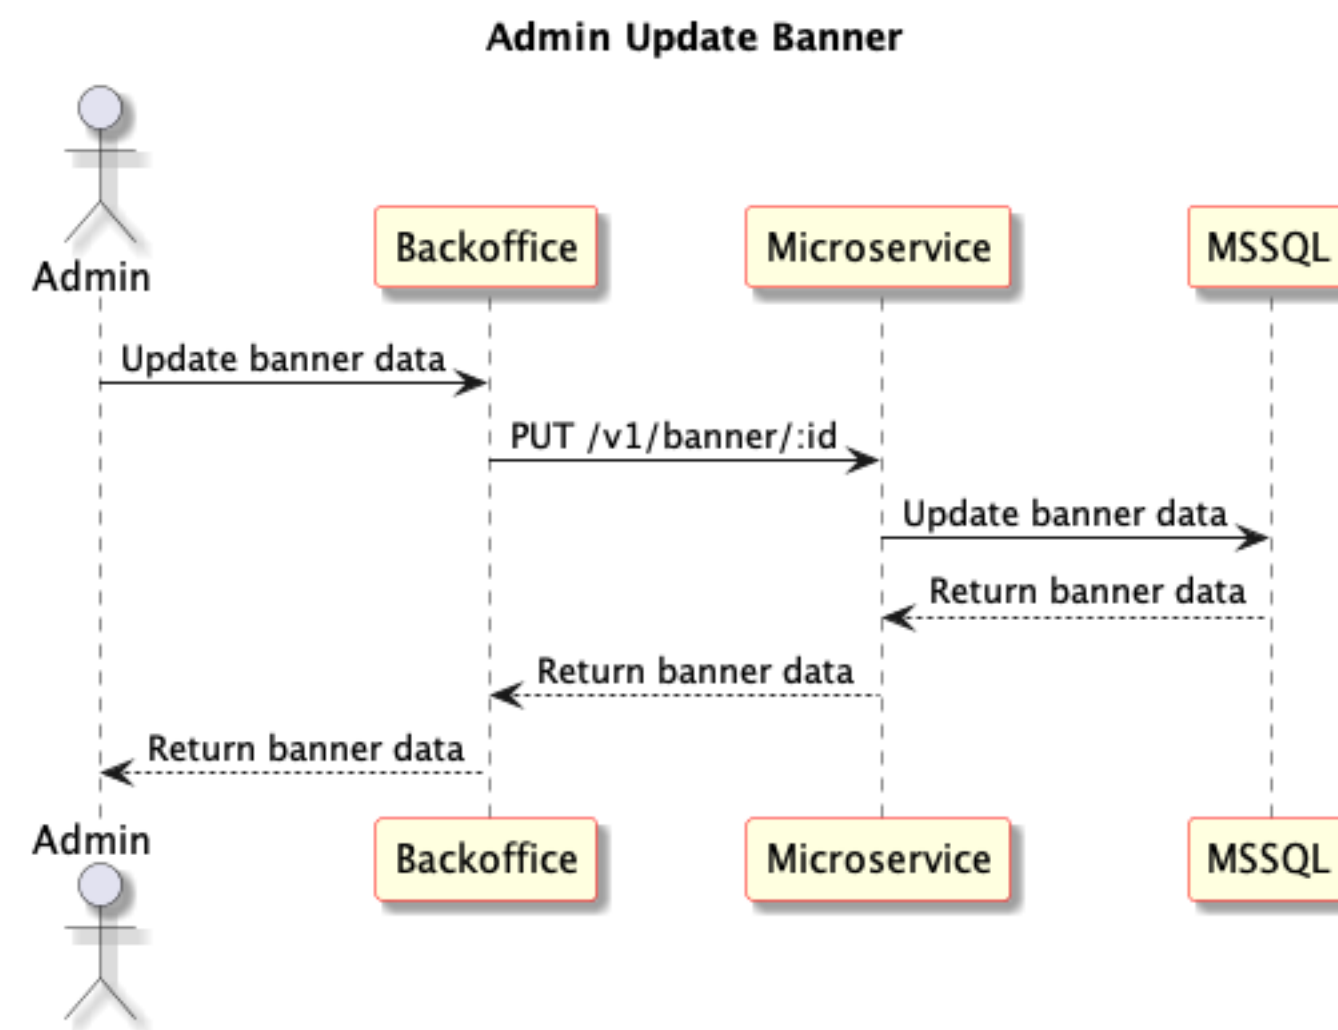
Admin Update Banner

Admin

Backoffice

Microservice

MSSQL

Update banner data

PUT /v1/banner/:id

Update banner data

Return banner data

Return banner data

Return banner data

Admin

Backoffice

Microservice

MSSQL